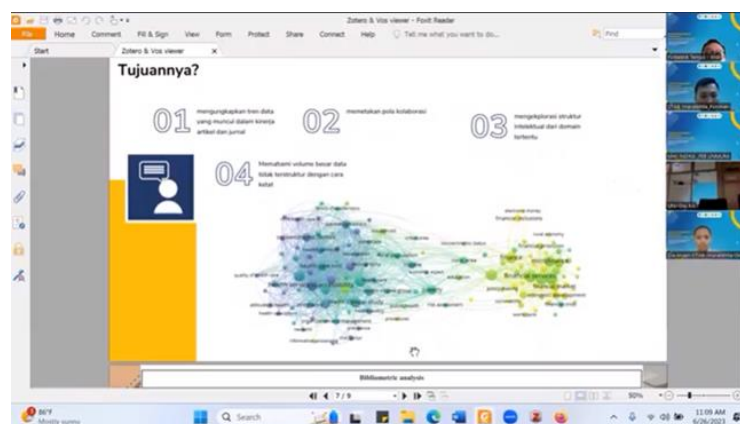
Zotero & Vos viewer - Foxit Reader

File Home Comment Fill & Sign View Form Protect Share Connect Help Tell me what you want to do... Find

Start Zotero & Vos viewer

Tujuannya?

01 mengungkapkan tren data yang muncul dalam kinerja artikel dan jurnal

02 memetakan pola kolaborasi

03 mengeksplorasi struktur intelektual dari domain tertentu

04 Memahami volume besar data tidak terstruktur dengan cara ketat

Bibliometric analysis

7 / 9

90%

86°F Mostly sunny

Search

11:09 AM 6/26/2023